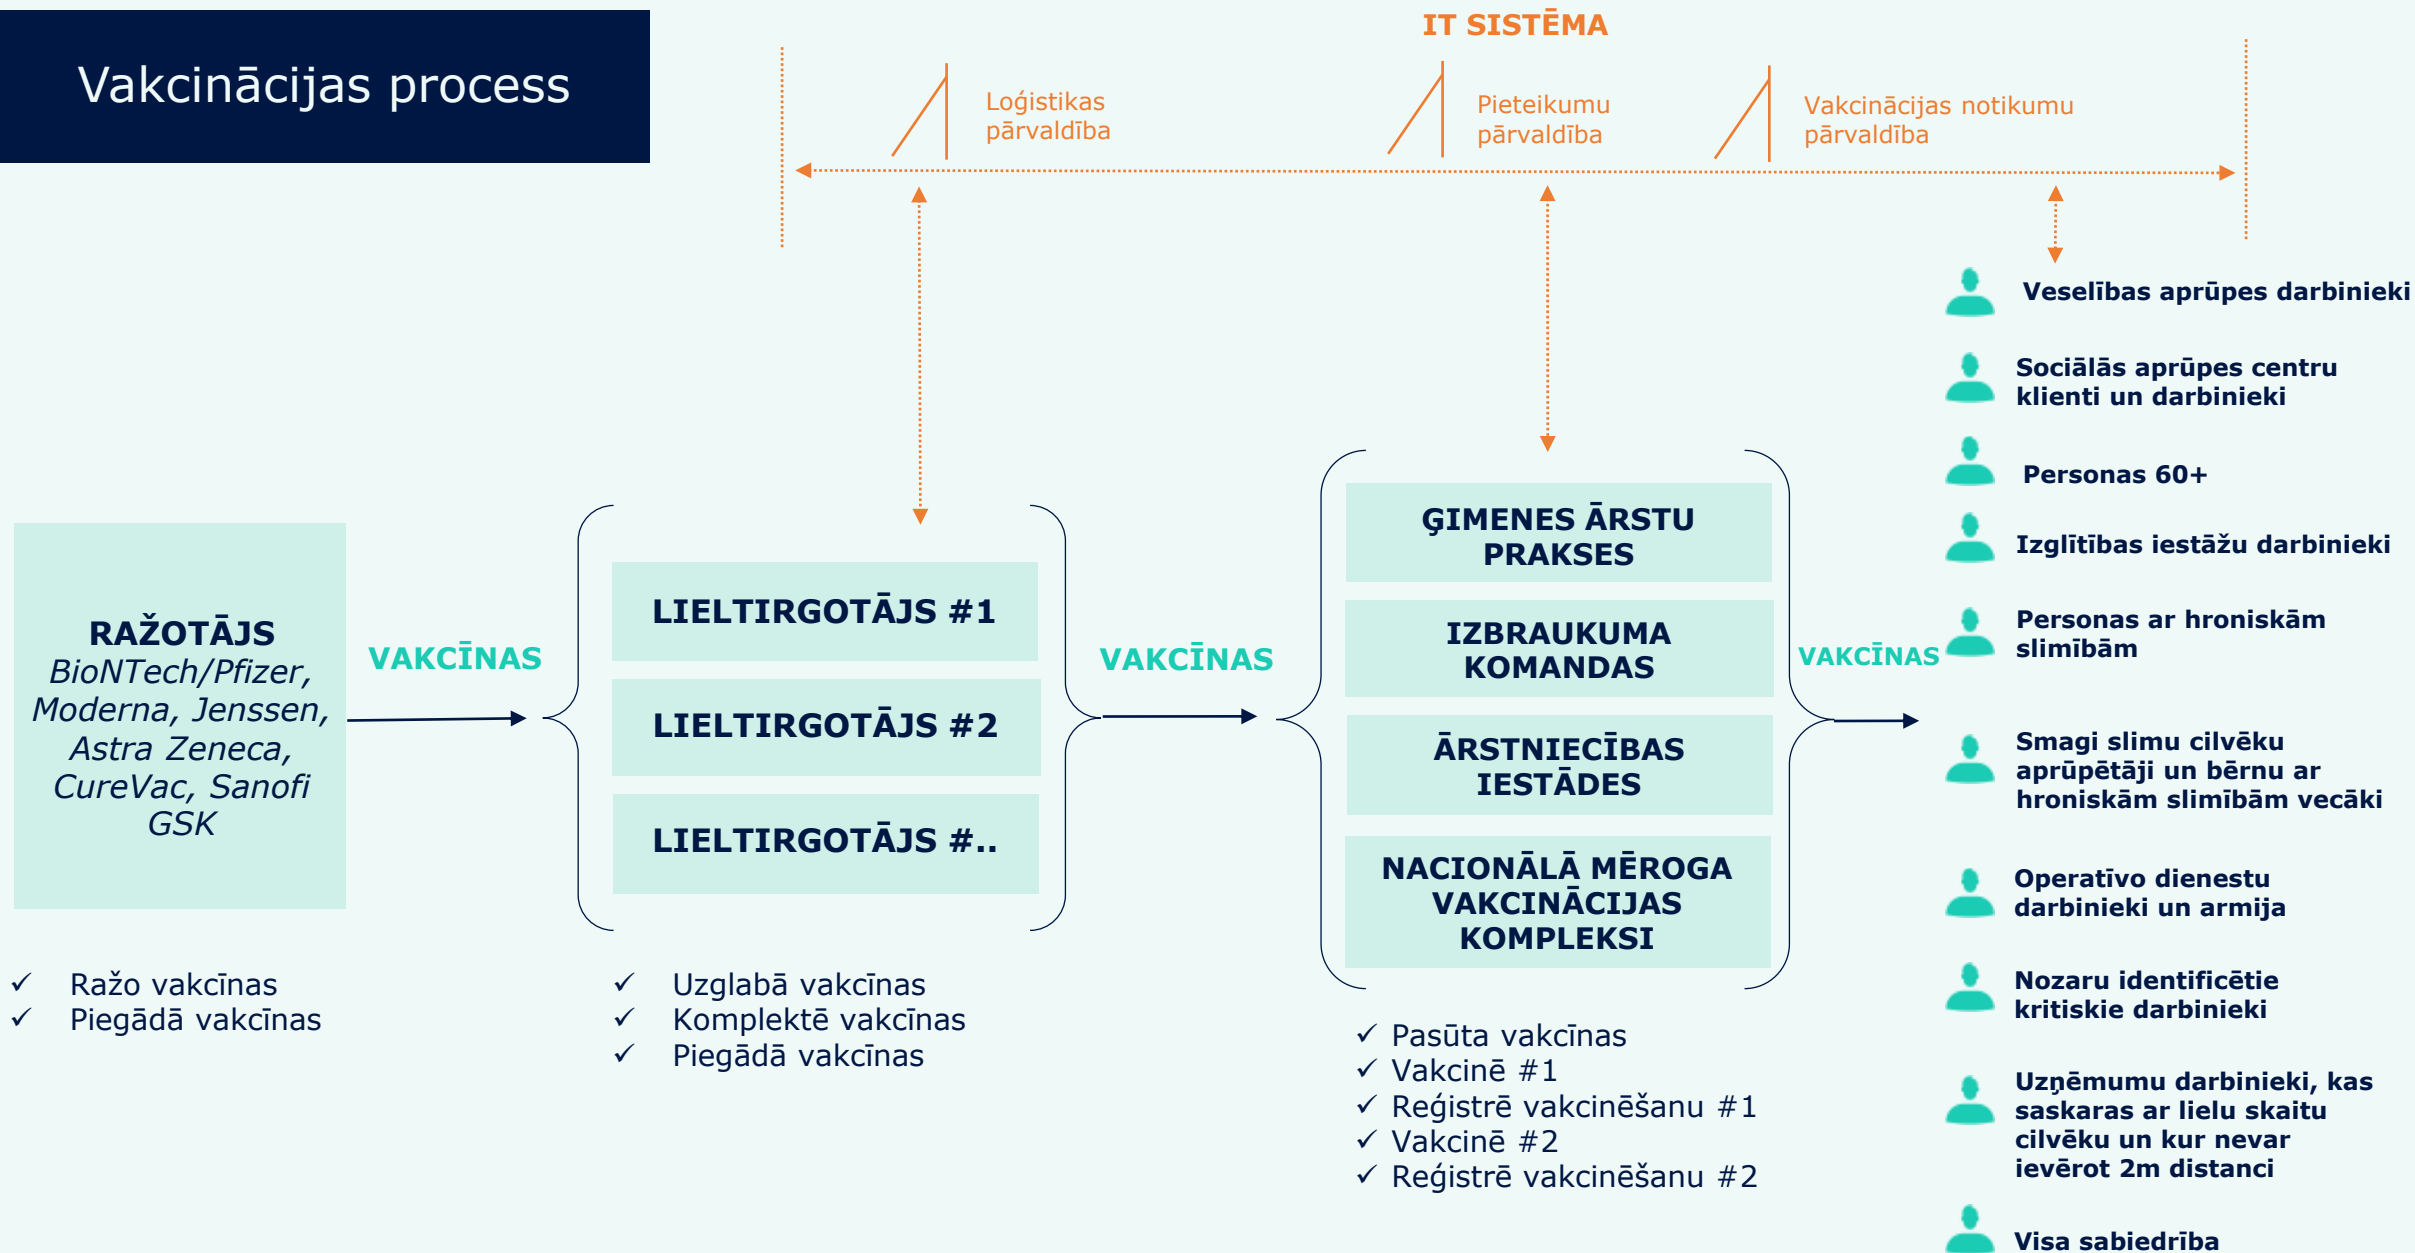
Vakcinācijas process

IT SISTĒMA

Loģistikas pārvaldība

Pieteikumu pārvaldība

Vakcinācijas notikumu pārvaldība

RAŽOTĀJS
BioNTech/Pfizer, Moderna, Jenssen, Astra Zeneca, CureVac, Sanofi GSK

VAKCĪNAS

LIELTIRGOTĀJS #1

LIELTIRGOTĀJS #2

LIELTIRGOTĀJS #..

VAKCĪNAS

ĢIMENES ĀRSTU PRAKSES

IZBRAUKUMA KOMANDAS

ĀRSTNIECĪBAS IESTĀDES

NACIONĀLĀ MĒROGA VAKCINĀCIJAS KOMPLEKSI

VAKCĪNAS

Veselības aprūpes darbinieki

Sociālās aprūpes centru klienti un darbinieki

Personas 60+

Izglītības iestāžu darbinieki

Personas ar hroniskām slimībām

Smagi slimu cilvēku aprūpētāji un bērnu ar hroniskām slimībām vecāki

Operatīvo dienestu darbinieki un armija

Nozaru identificētie kritiskie darbinieki

Uzņēmumu darbinieki, kas saskaras ar lielu skaitu cilvēku un kur nevar ievērot 2m distanci

Visa sabiedrība

✓ Ražo vakcīnas
✓ Piegādā vakcīnas

✓ Uzglabā vakcīnas
✓ Komplektē vakcīnas
✓ Piegādā vakcīnas

✓ Pasūta vakcīnas
✓ Vakcinē #1
✓ Reģistrē vakcinēšanu #1
✓ Vakcinē #2
✓ Reģistrē vakcinēšanu #2